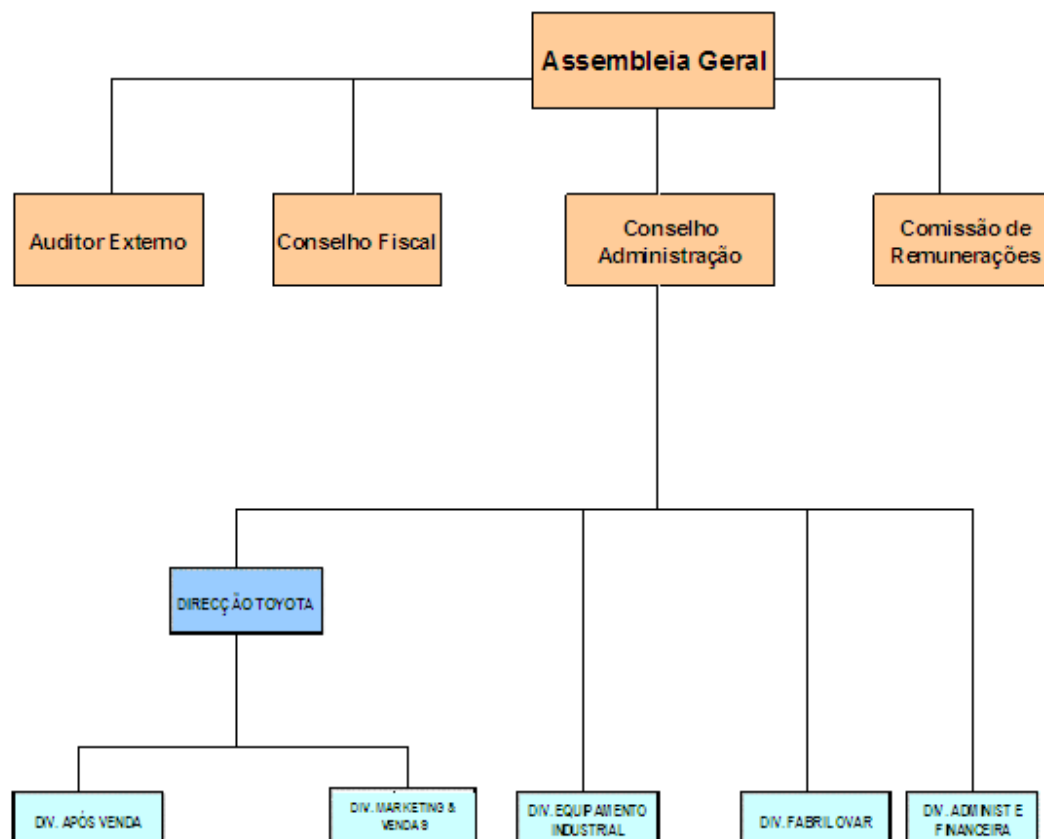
Assembleia Geral

Auditor Externo

Conselho Fiscal

Conselho Administração

Comissão de Remunerações

DIRECÇÃO TOYOTA

DIV. APÓS VENDA

DIV. MARKETING & VENDAS

DIV. EQUIPAMENTO INDUSTRIAL

DIV. FABRILOVAR

DIV. ADMINIST E FINANCEIRA